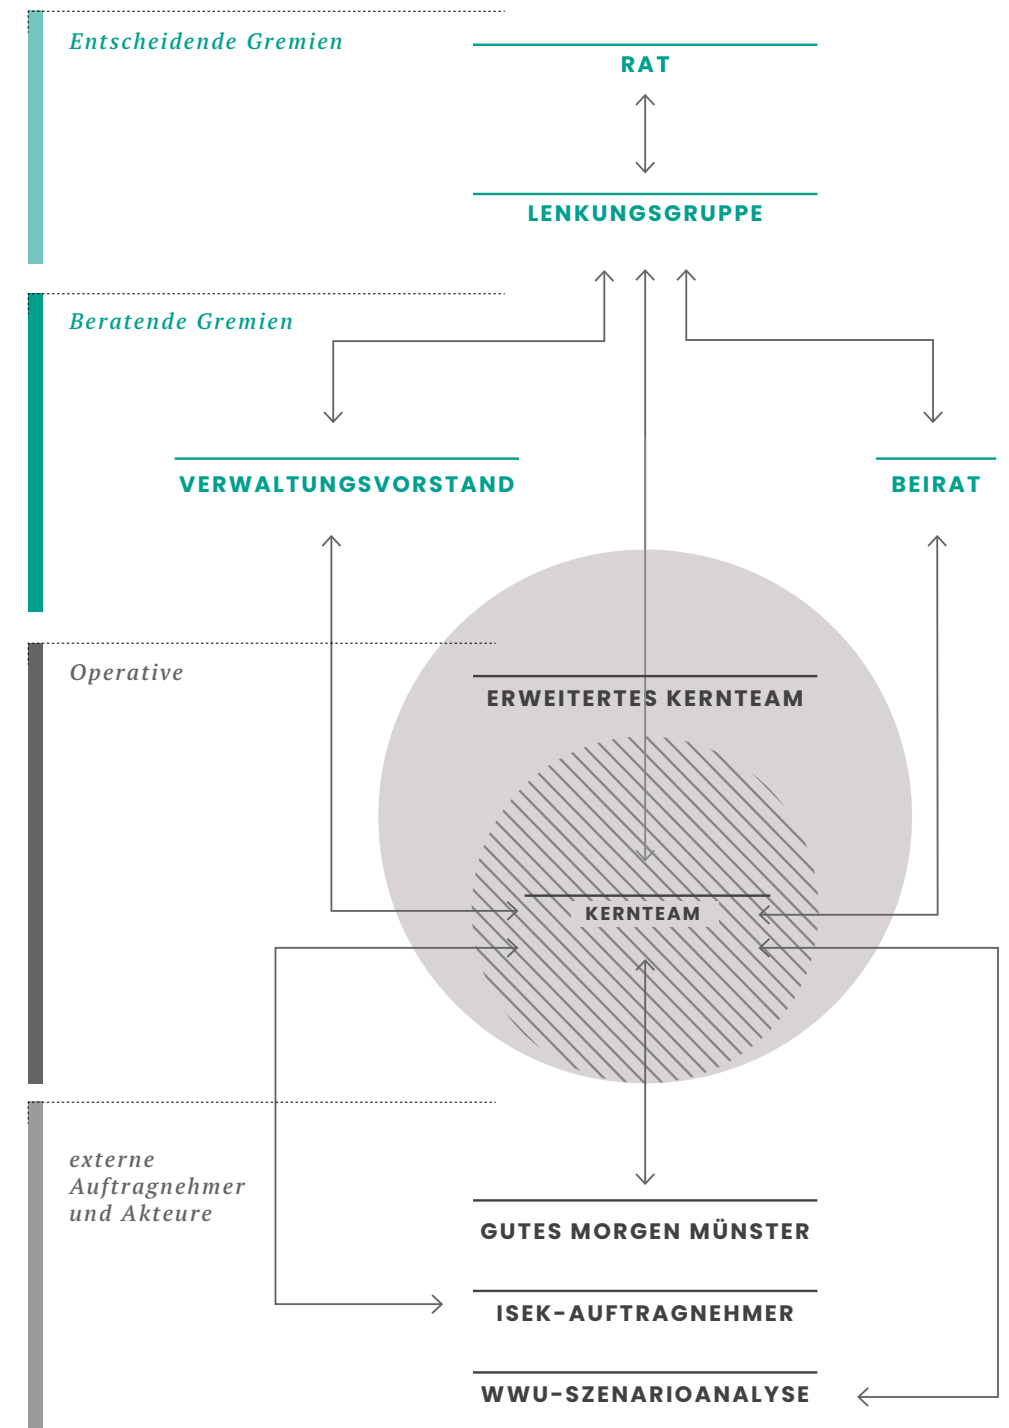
Entscheidende Gremien

RAT

LENKUNGSGRUPPE

Beratende Gremien

VERWALTUNGSVORSTAND

BEIRAT

Operative

ERWEITERTES KERNTEAM

KERNTEAM

externe Auftragnehmer und Akteure

GUTES MORGEN MÜNSTER

ISEK-AUFTRAGNEHMER

WWU-SZENARIOANALYSE